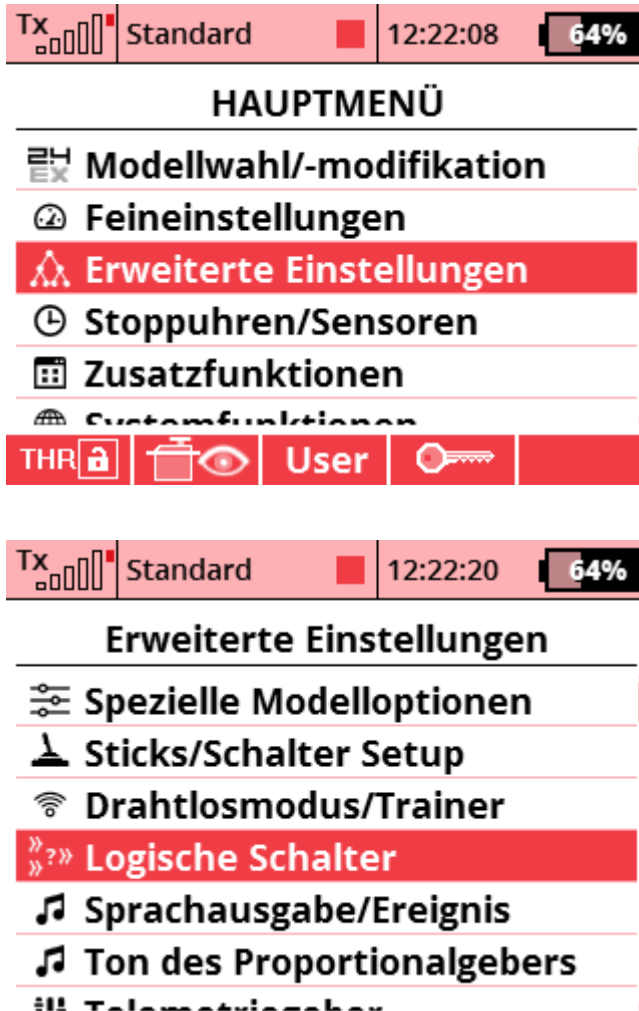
Tx Standard 12:22:08 64%

HAUPTMENÜ

Modellwahl/-modifikation
Feineinstellungen
Erweiterte Einstellungen
Stoppuhren/Sensoren
Zusatzfunktionen
Systemfunktionen

THR User

Tx Standard 12:22:20 64%

Erweiterte Einstellungen

Spezielle Modelloptionen
Sticks/Schalter Setup
Drahtlosmodus/Trainer
Logische Schalter
Sprachausgabe/Ereignis
Ton des Proportionalgebers
Telemetriegeber